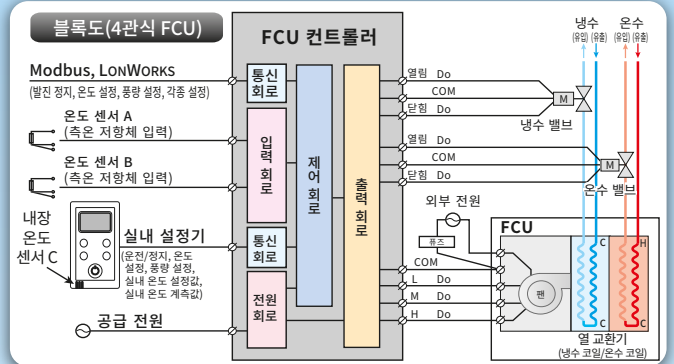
블록도(4관식 FCU)

FCU 컨트롤러

Modbus, LONWORKS
(발진 정지, 온도 설정, 풍량 설정, 각종 설정)

온도 센서 A
(측온 저항체 입력)

온도 센서 B
(측온 저항체 입력)

내장 온도 센서 C

실내 설정기
(운전/정지, 온도 설정, 풍량 설정, 실내 온도 설정값, 실내 온도 계측값)

공급 전원

통신 회로

입력 회로

통신 회로

전원 회로

제어 회로

출력 회로

열림 Do
COM
닫힘 Do
열림 Do
COM
닫힘 Do

냉수 (유입) (유출)
온수 (유입) (유출)

M
냉수 밸브
M
온수 밸브

외부 전원
퓨즈
COM
L Do
M Do
H Do

FCU
C
C
H
C
팬
열 교환기
(냉수 코일/온수 코일)